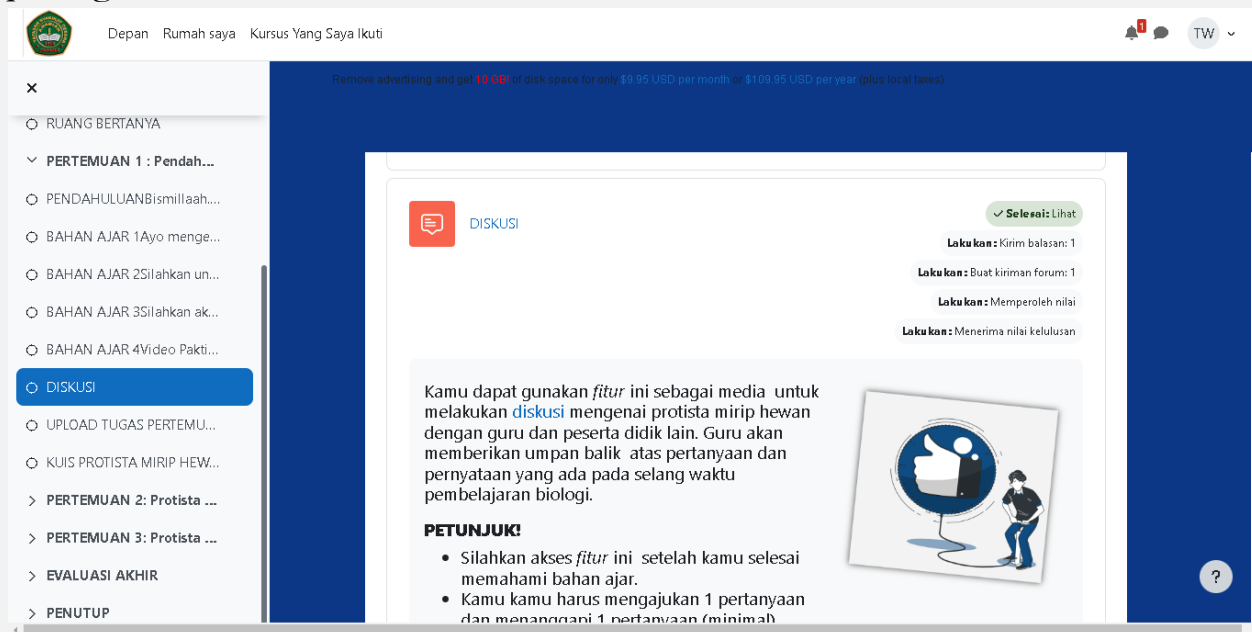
Depan Rumah saya Kursus Yang Saya Ikuti

1

TW

×

RUANG BERTANYA

PERTEMUAN 1 : Pendah...

PENDAHULUANBismillaah....

BAHAN AJAR 1Ayo menge...

BAHAN AJAR 2Silahkan un...

BAHAN AJAR 3Silahkan ak...

BAHAN AJAR 4Video Pakti...

DISKUSI

UPLOAD TUGAS PERTEMU...

KUIS PROTISTA MIRIP HEW...

PERTEMUAN 2: Protista ...

PERTEMUAN 3: Protista ...

EVALUASI AKHIR

PENUTUP

Remove advertising and get 10 GB! of disk space for only $9.95 USD per month or $109.95 USD per year (plus local taxes)

DISKUSI

Selesai: Lihat

Lakukan: Kirim balasan: 1

Lakukan: Buat kiriman forum: 1

Lakukan: Memperoleh nilai

Lakukan: Menerima nilai kelulusan

Kamu dapat gunakan *fitur* ini sebagai media untuk melakukan diskusi mengenai protista mirip hewan dengan guru dan peserta didik lain. Guru akan memberikan umpan balik atas pertanyaan dan pernyataan yang ada pada selang waktu pembelajaran biologi.

PETUNJUK!

• Silahkan akses *fitur* ini setelah kamu selesai memahami bahan ajar.
• Kamu kamu harus mengajukan 1 pertanyaan dan menanggapi 1 pertanyaan (minimal)

?